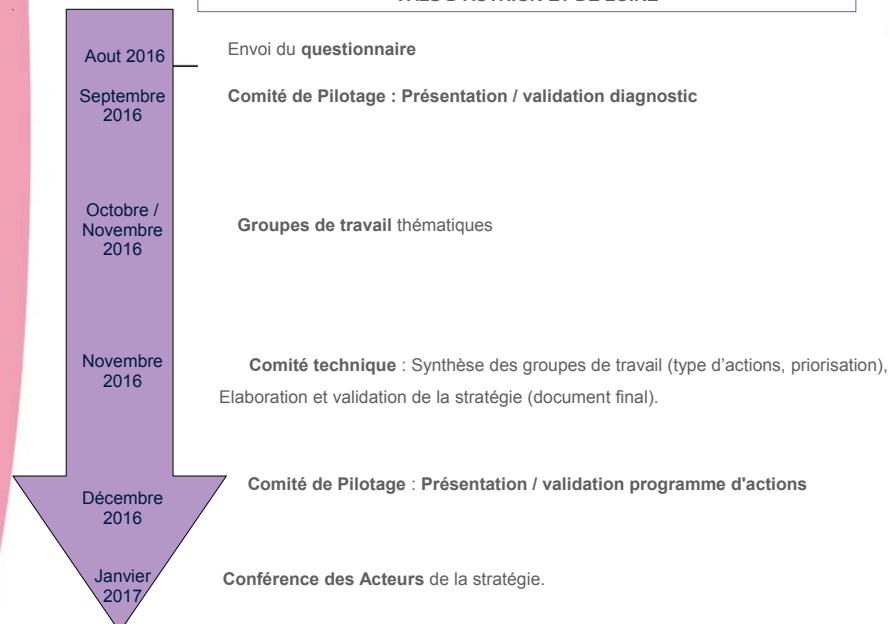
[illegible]

Aout 2016

Envoi du **questionnaire**

Septembre 2016

**Comité de Pilotage : Présentation / validation diagnostic**

Octobre / Novembre 2016

**Groupes de travail** thématiques

Novembre 2016

**Comité technique** : Synthèse des groupes de travail (type d'actions, priorisation), Elaboration et validation de la stratégie (document final).

**Comité de Pilotage** : **Présentation / validation programme d'actions**

Décembre 2016

Janvier 2017

**Conférence des Acteurs** de la stratégie.